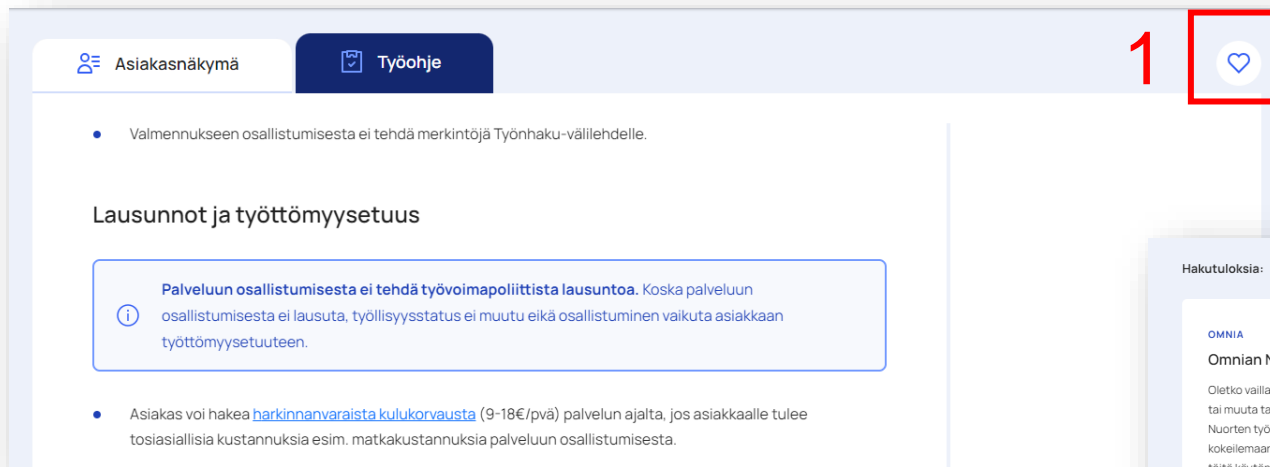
Asiakasnäkymä

Työohje

1

- Valmennukseen osallistumisesta ei tehdä merkintöjä Työnhaku-välilehdelle.

Lausunnot ja työttömyysetuus

Palveluun osallistumisesta ei tehdä työvoimapoliittista lausuntoa. Koska palveluun osallistumisesta ei lausuta, työllisyysstatus ei muutu eikä osallistuminen vaikuta asiakkaan työttömyysetuuteen.

- Asiakas voi hakea harkinnanvaraista kulukorvausta (9-18€/pvä) palvelun ajalta, jos asiakkaalle tulee tosiasiallisia kustannuksia esim. matkakustannuksia palveluun osallistumisesta.

Hakutuloksia:

OMNIA

Omnian N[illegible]

Oletko vailla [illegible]
tai muuta ta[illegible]
Nuorten työ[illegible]
kokeilemaan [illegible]
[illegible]